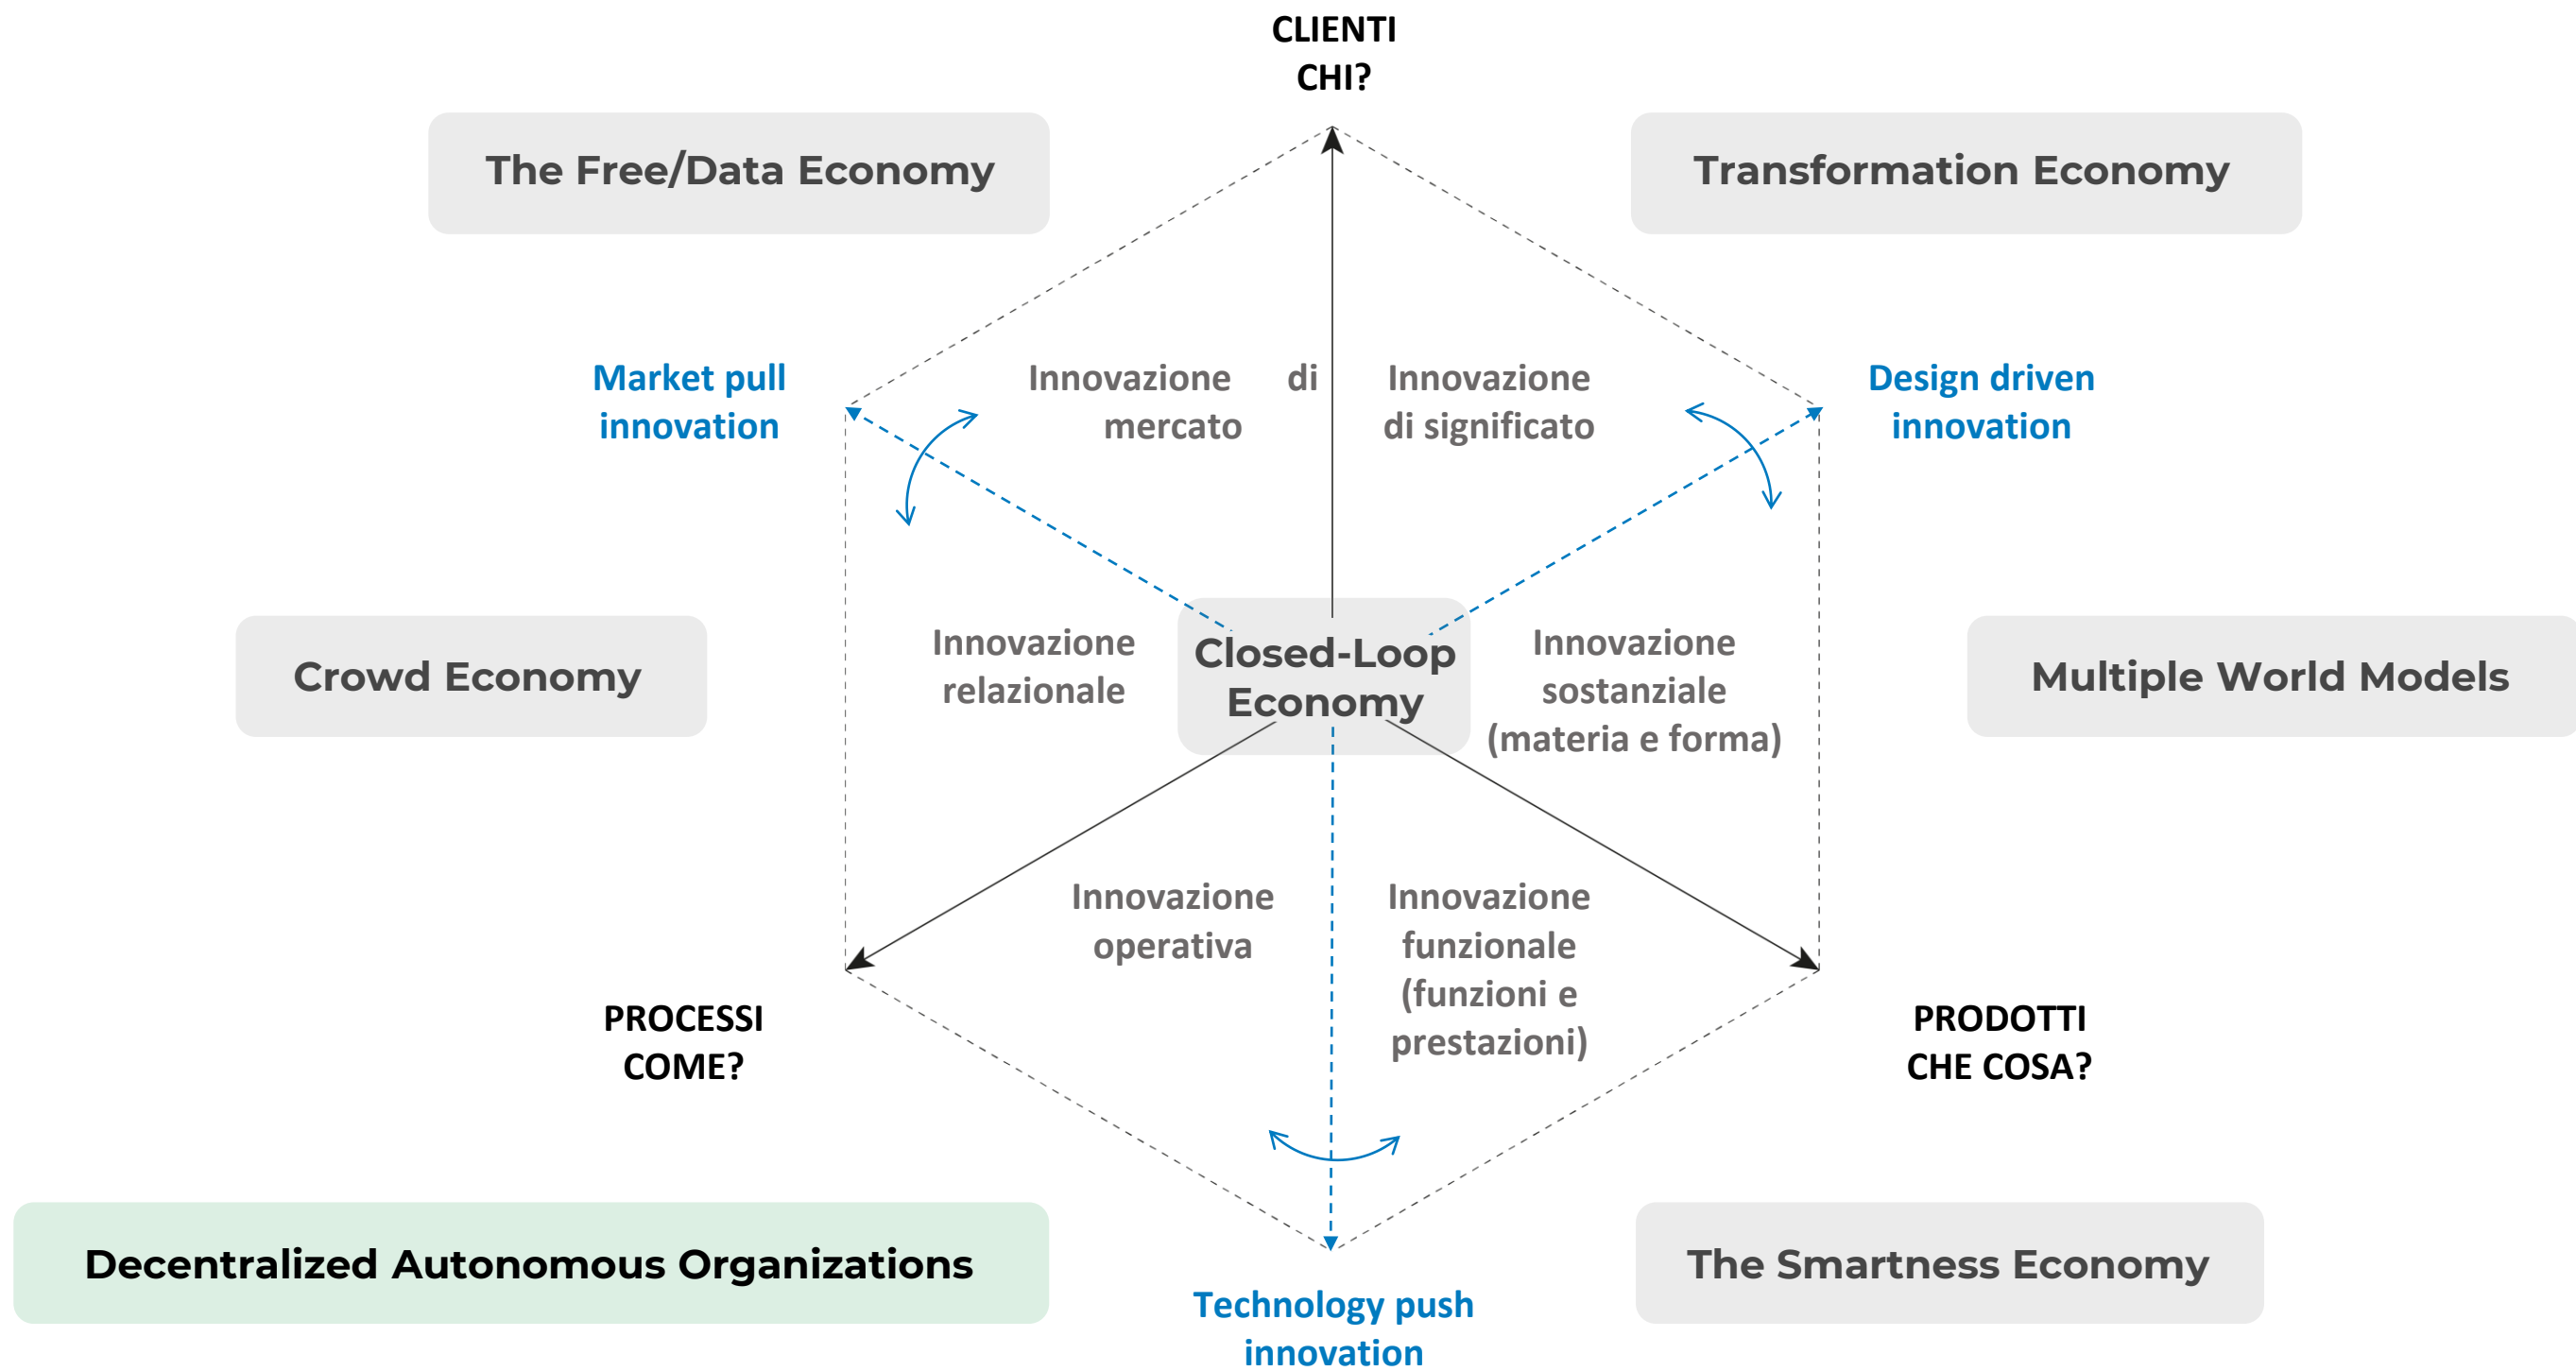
CLIENTI
CHI?

The Free/Data Economy

Transformation Economy

Market pull innovation

Innovazione di mercato

Innovazione di significato

Design driven innovation

Crowd Economy

Innovazione relazionale

Closed-Loop Economy

Innovazione sostanziale (materia e forma)

Multiple World Models

Innovazione operativa

Innovazione funzionale (funzioni e prestazioni)

PROCESSI
COME?

PRODOTTI
CHE COSA?

Decentralized Autonomous Organizations

The Smartness Economy

Technology push innovation